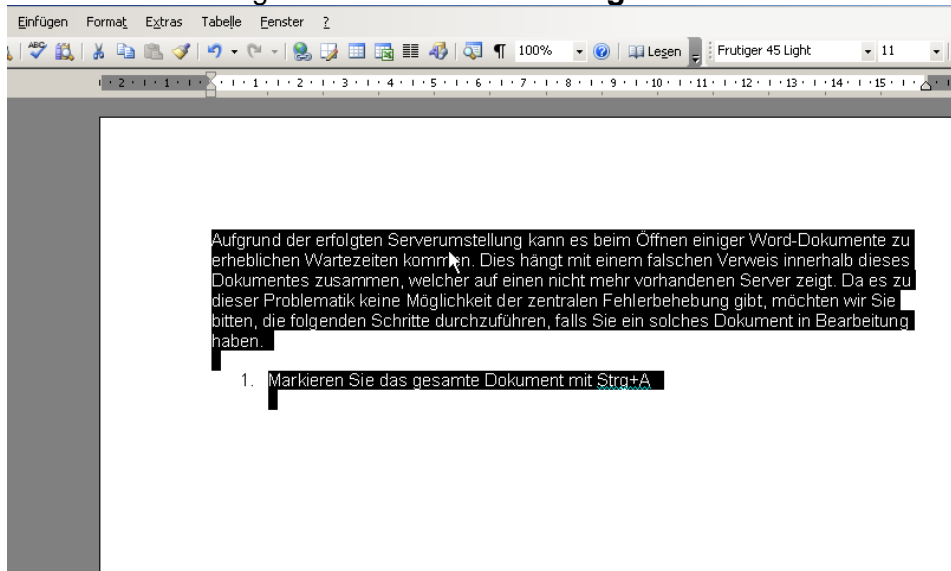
Einfügen Format Extras Tabelle Fenster ?

100% Lesen Frutiger 45 Light 11

Aufgrund der erfolgten Serverumstellung kann es beim Öffnen einiger Word-Dokumente zu erheblichen Wartezeiten kommen. Dies hängt mit einem falschen Verweis innerhalb dieses Dokumentes zusammen, welcher auf einen nicht mehr vorhandenen Server zeigt. Da es zu dieser Problematik keine Möglichkeit der zentralen Fehlerbehebung gibt, möchten wir Sie bitten, die folgenden Schritte durchzuführen, falls Sie ein solches Dokument in Bearbeitung haben.

1. Markieren Sie das gesamte Dokument mit Strg+A